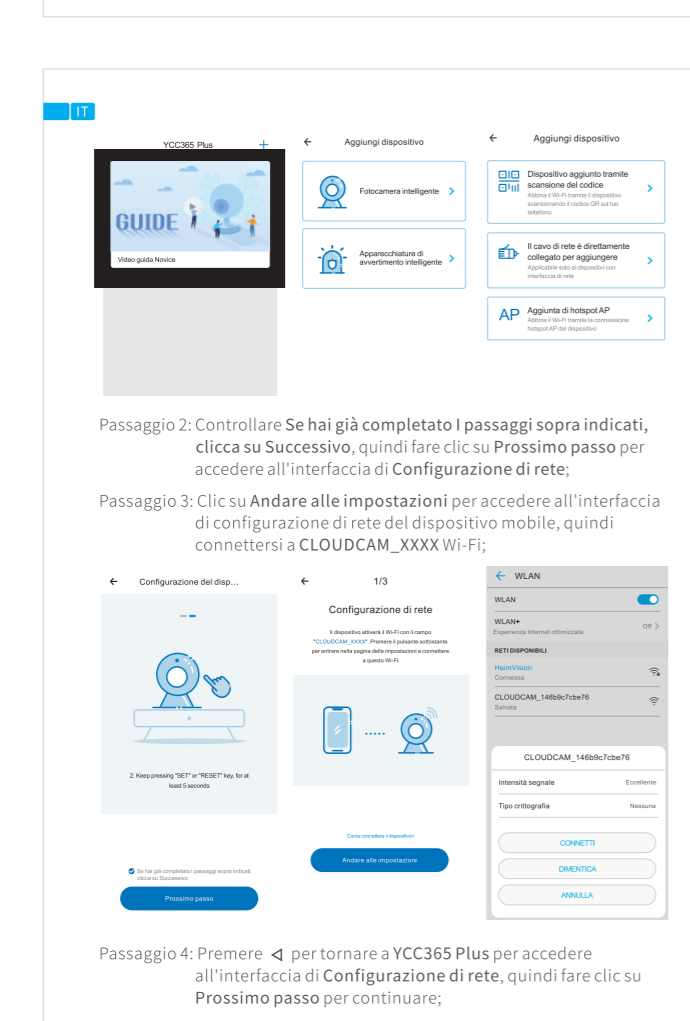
IT

YCC365 Plus +

GUIDE

Video guida Novice

← Aggiungi dispositivo

Fotocamera intelligente >

Apparecchiature di avvertimento intelligente >

← Aggiungi dispositivo

Dispositivo aggiunto tramite scansione del codice
Abbina il Wi-Fi tramite il dispositivo scansionando il codice QR sul tuo telefono >

Il cavo di rete è direttamente collegato per aggiungere
Applicabile solo ai dispositivi con interfaccia di rete. >

AP Aggiunta di hotspot AP
Abbina il Wi-Fi tramite la connessione hotspot AP del dispositivo >

Passaggio 2: Controllare Se hai già completato I passaggi sopra indicati, clicca su Successivo, quindi fare clic su Prossimo passo per accedere all'interfaccia di Configurazione di rete;

Passaggio 3: Clic su Andare alle impostazioni per accedere all'interfaccia di configurazione di rete del dispositivo mobile, quindi connettersi a CLOUDCAM_XXXX Wi-Fi;

← Configurazione del disp...

2. Keep pressing "SET" or "RESET" key, for at least 5 seconds

Se hai già completato i passaggi sopra indicati, clicca su Successivo

Prossimo passo

← 1/3

Configurazione di rete

Il dispositivo attiverà il Wi-Fi con il campo "CLOUDCAM_XXXX". Premere il pulsante sottostante per entrare nella pagina delle impostazioni e connettersi a questo Wi-Fi

Come connettere il dispositivo>

Andare alle impostazioni

← WLAN

WLAN

WLAN+
Esperienze Internet ottimizzate Off >

RETI DISPONIBILI

HeimVision
Connessa

CLOUDCAM_146b9c7cbe76
Salvata

CLOUDCAM_146b9c7cbe76

Intensità segnale Eccellente

Tipo crittografia Nessuna

CONNETTI

DIMENTICA

ANNULLA

Passaggio 4: Premere ◁ per tornare a YCC365 Plus per accedere all'interfaccia di Configurazione di rete, quindi fare clic su Prossimo passo per continuare;